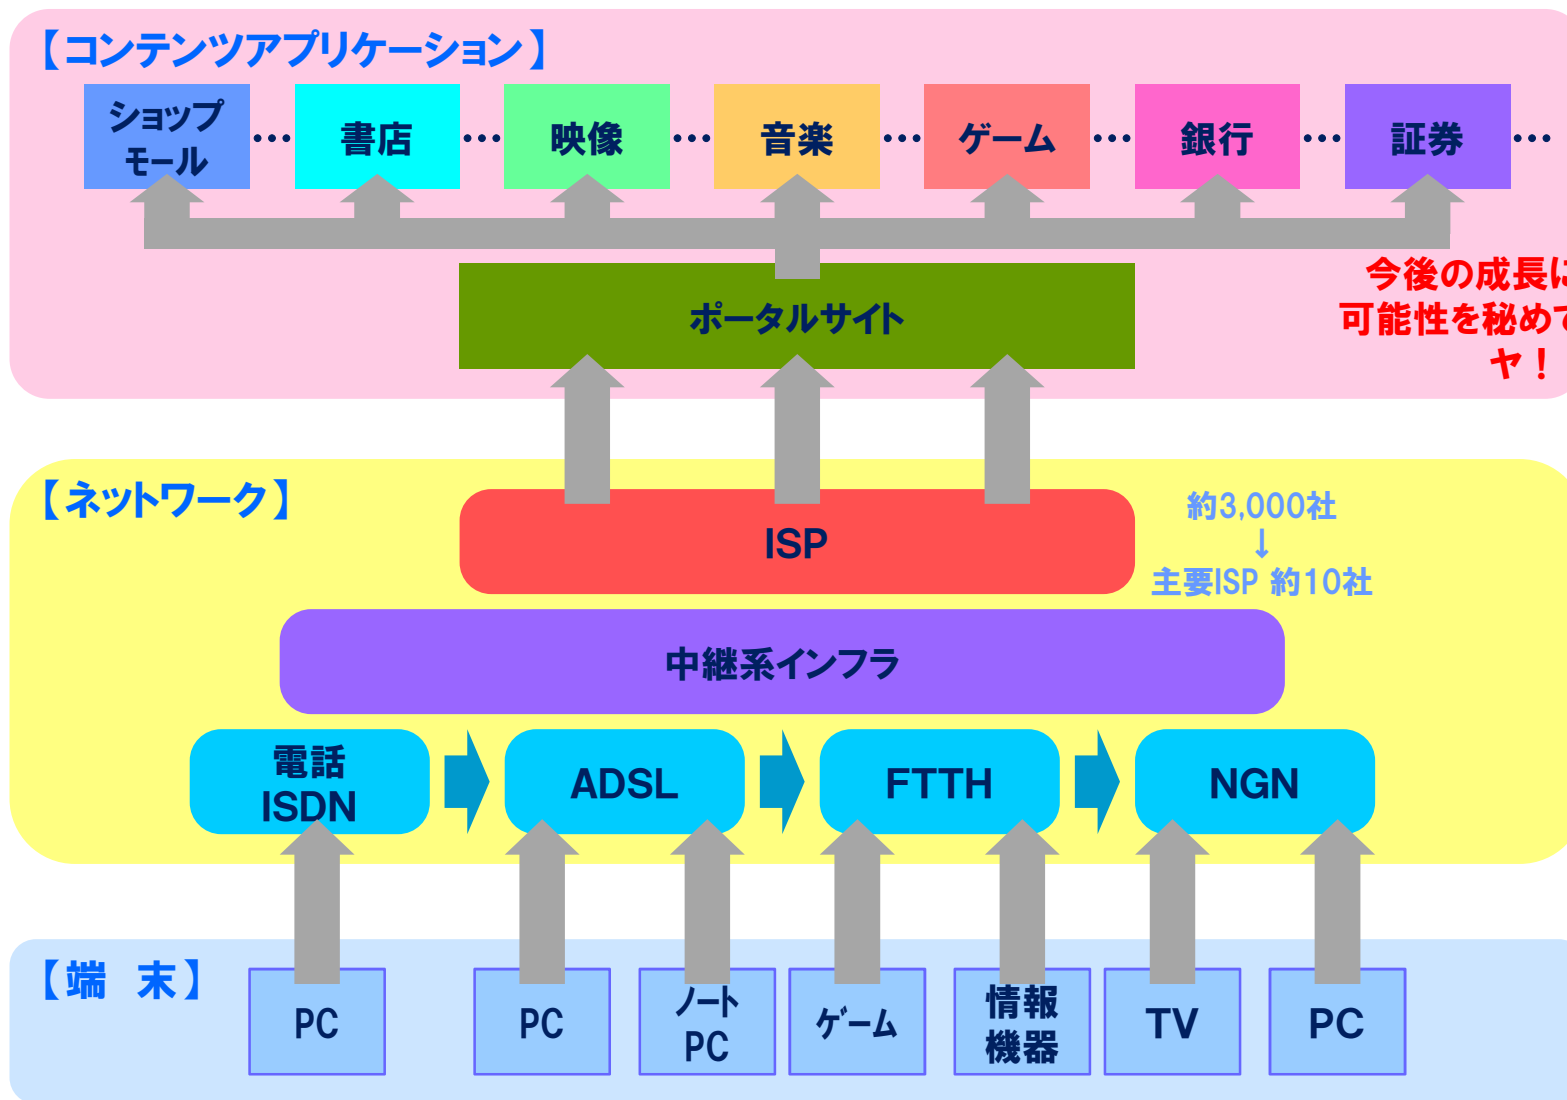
【コンテンツアプリケーション】

ショップモール … 書店 … 映像 … 音楽 … ゲーム … 銀行 … 証券 …

ポータルサイト

今後の成長に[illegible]
可能性を秘めて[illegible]
ヤ！

【ネットワーク】

ISP

約3,000社
↓
主要ISP 約10社

中継系インフラ

電話 ISDN

ADSL

FTTH

NGN

【端 末】

PC

PC

ノート PC

ゲーム

情報 機器

TV

PC